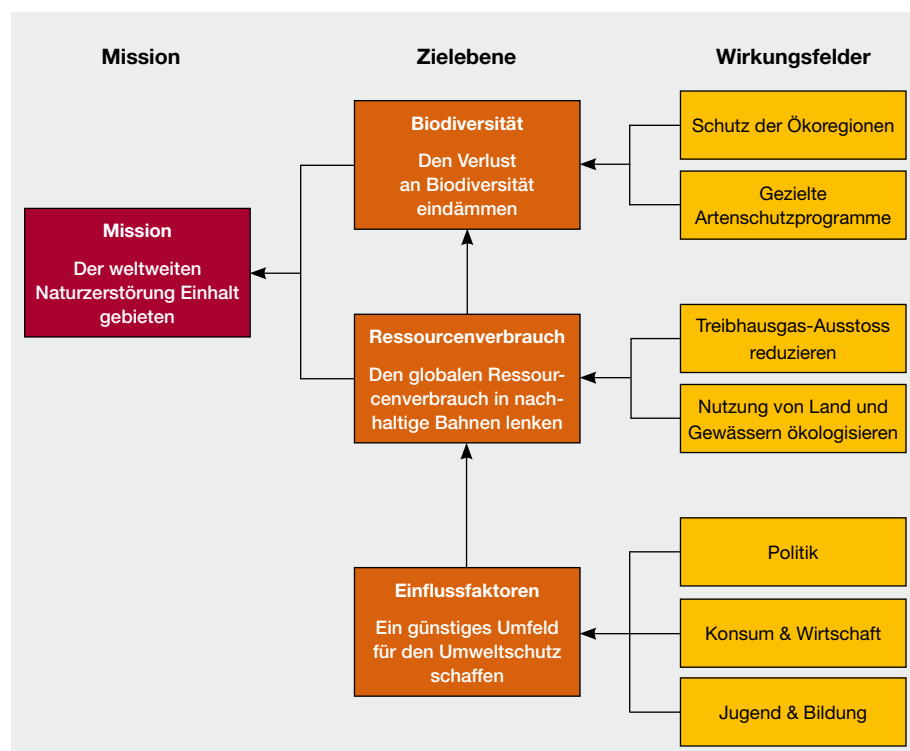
Mission

Zielebene

Wirkungsfelder

Biodiversität

Den Verlust an Biodiversität eindämmen

Schutz der Ökoregionen

Gezielte Artenschutzprogramme

Mission

Der weltweiten Naturzerstörung Einhalt gebieten

Ressourcenverbrauch

Den globalen Ressourcenverbrauch in nachhaltige Bahnen lenken

Treibhausgas-Ausstoss reduzieren

Nutzung von Land und Gewässern ökologisieren

Politik

Einflussfaktoren

Ein günstiges Umfeld für den Umweltschutz schaffen

Konsum & Wirtschaft

Jugend & Bildung